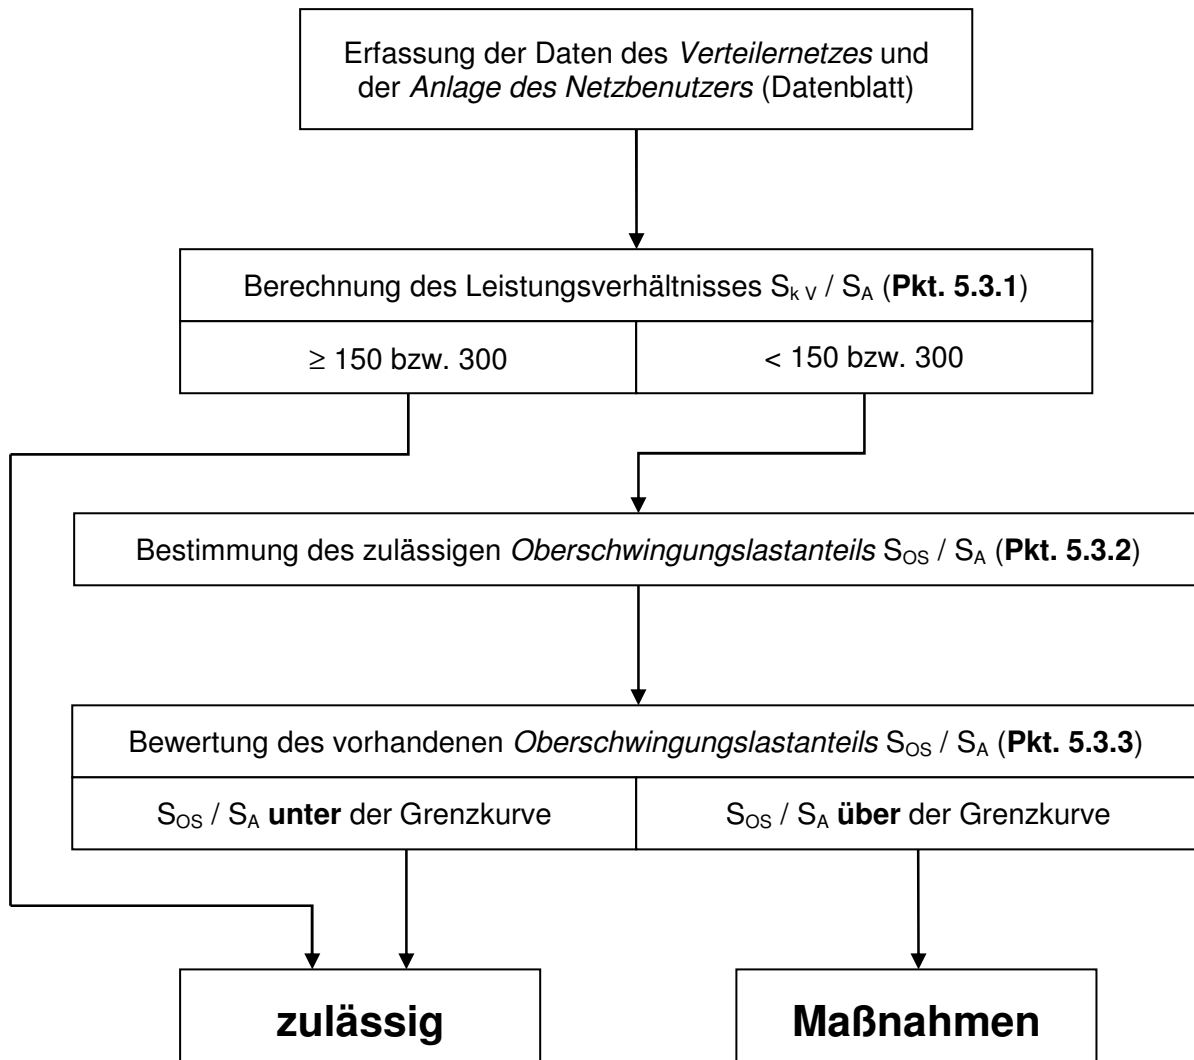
Erfassung der Daten des *Verteilernetzes* und der *Anlage des Netzbenutzers* (Datenblatt)

Berechnung des Leistungsverhältnisses $S_{k\,V}$ / $S_A$ (**Pkt. 5.3.1**)

≥ 150 bzw. 300

< 150 bzw. 300

Bestimmung des zulässigen *Oberschwingungslastanteils* $S_{OS}$ / $S_A$ (**Pkt. 5.3.2**)

Bewertung des vorhandenen *Oberschwingungslastanteils* $S_{OS}$ / $S_A$ (**Pkt. 5.3.3**)

$S_{OS}$ / $S_A$ **unter** der Grenzkurve

$S_{OS}$ / $S_A$ **über** der Grenzkurve

**zulässig**

**Maßnahmen**